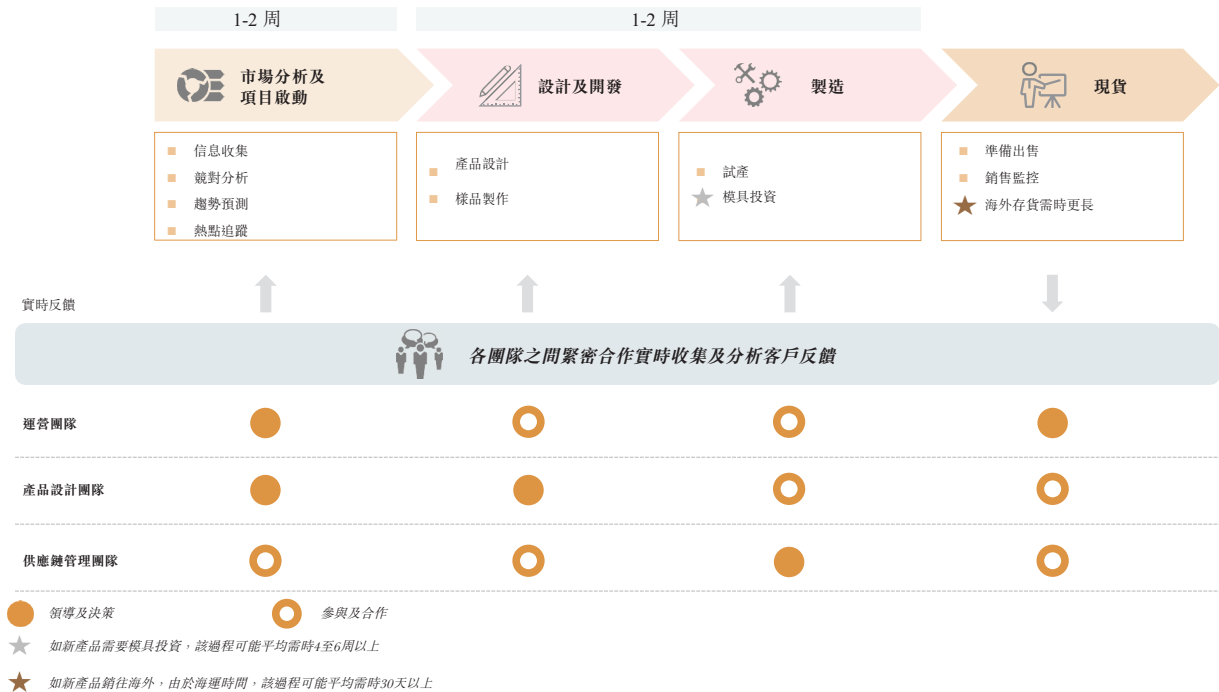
1-2 周

1-2 周

市場分析及項目啟動

設計及開發

製造

現貨

信息收集
競對分析
趨勢預測
熱點追蹤

產品設計
樣品製作

試產
模具投資

準備出售
銷售監控
海外存貨需時更長

實時反饋

各團隊之間緊密合作實時收集及分析客戶反饋

運營團隊

產品設計團隊

供應鏈管理團隊

領導及決策

參與及合作

如新產品需要模具投資，該過程可能平均需時4至6周以上

如新產品銷往海外，由於海運時間，該過程可能平均需時30天以上